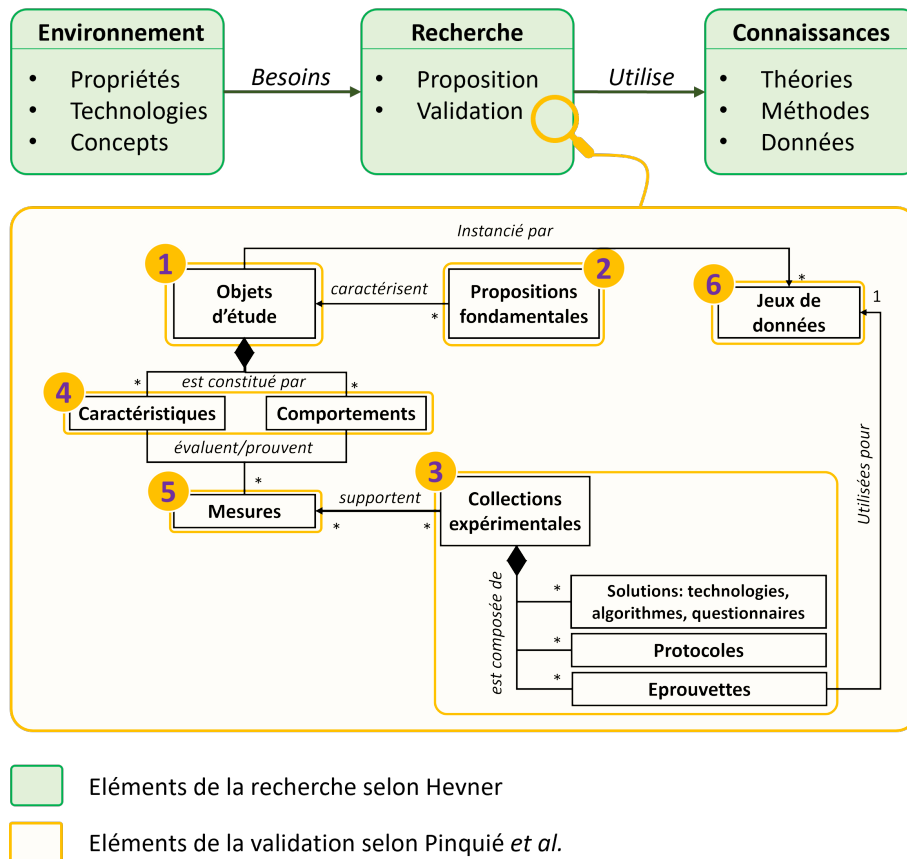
Environnement
• Propriétés
• Technologies
• Concepts

Besoins

Recherche
• Proposition
• Validation

Utilise

Connaissances
• Théories
• Méthodes
• Données

Instancié par

1
Objets d'étude

caractérisent
*

2
Propositions fondamentales

*
6
Jeux de données
1

*
est constitué par
*

4
Caractéristiques
Comportements

évaluent/prouvent

*
5
Mesures

supportent
*
*

3
Collections expérimentales

Utilisées pour

est composée de

*
Solutions: technologies, algorithmes, questionnaires

*
Protocoles

*
Eprouvettes

Eléments de la recherche selon Hevner

Eléments de la validation selon Pinquié et al.